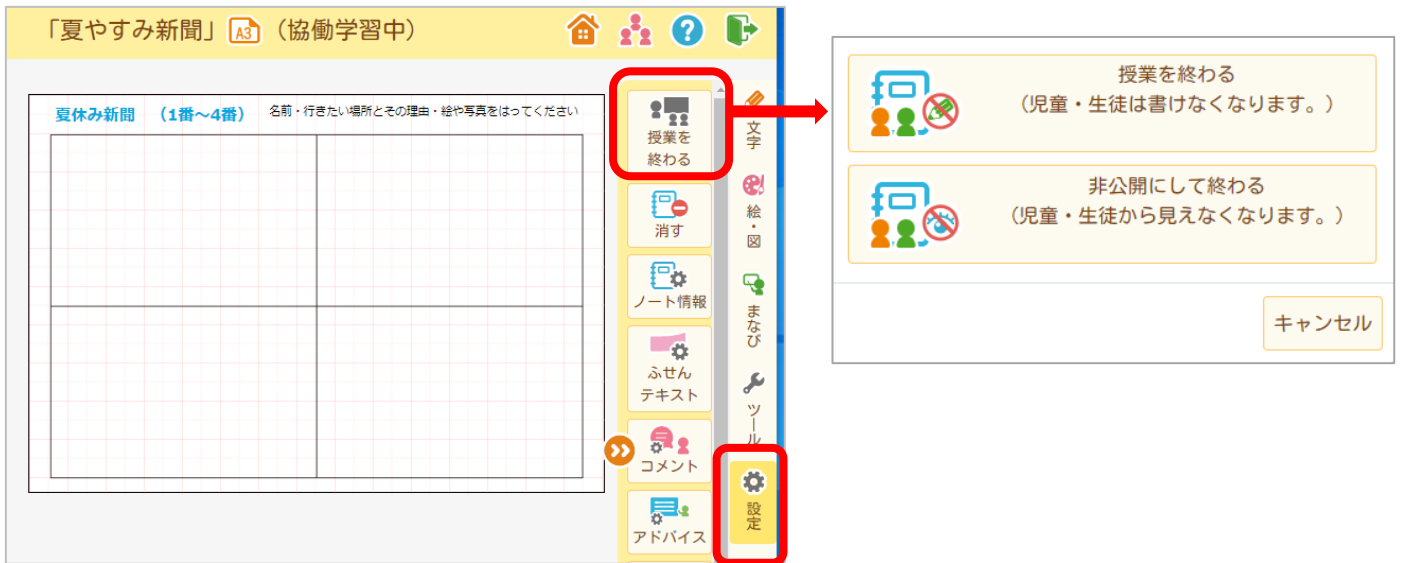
「夏やすみ新聞」A3（協働学習中）

夏休み新聞　（1番～4番）　名前・行きたい場所とその理由・絵や写真をはってください

授業を終わる

消す

ノート情報

ふせんテキスト

コメント

アドバイス

文字

絵・図

まなび

ツール

設定

授業を終わる
（児童・生徒は書けなくなります。）

非公開にして終わる
（児童・生徒から見えなくなります。）

キャンセル